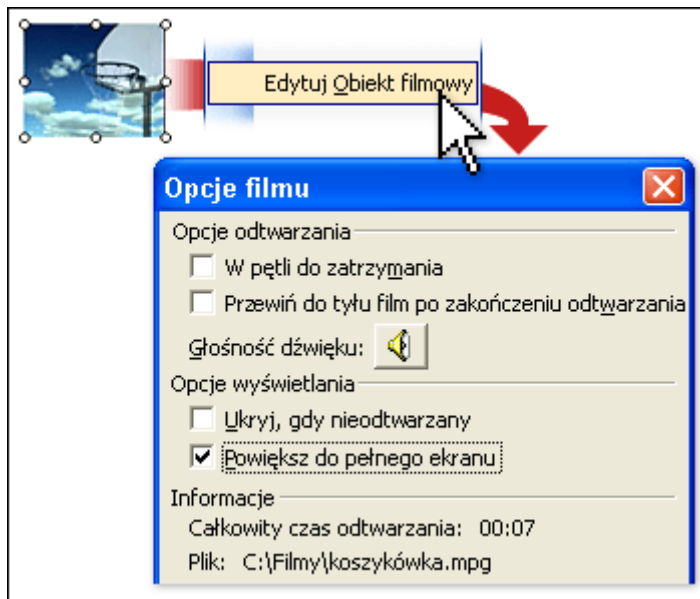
Edytuj Obiekt filmowy

Opcje filmu

Opcje odtwarzania

W pętli do zatrzymania

Przewiń do tyłu film po zakończeniu odtwarzania

Głośność dźwięku:

Opcje wyświetlania

Ukryj, gdy nieodtwarzany

Powiększ do pełnego ekranu

Informacje

Całkowity czas odtwarzania: 00:07

Plik: C:\Filmy\koszykówka.mpg